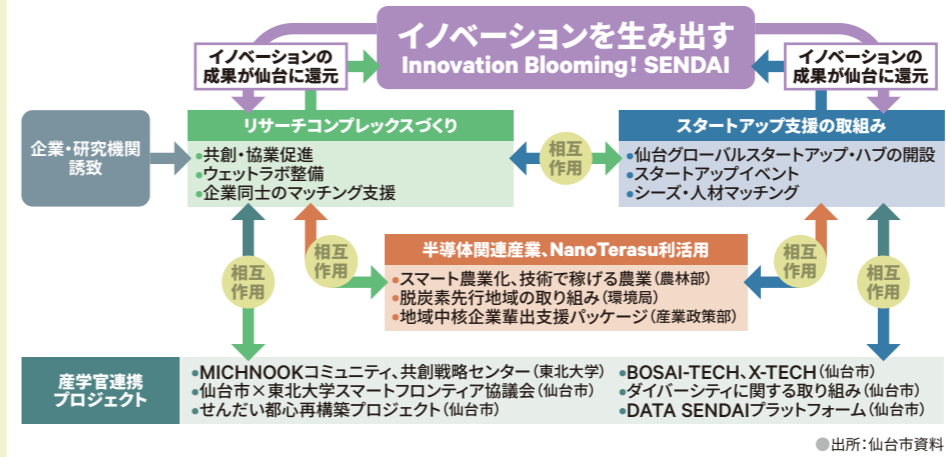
イノベーションを生み出す
Innovation Blooming! SENDAI

イノベーションの成果が仙台に還元

イノベーションの成果が仙台に還元

企業・研究機関誘致

リサーチコンプレックスづくり
・共創・協業促進
・ウェットラボ整備
・企業同士のマッチング支援

相互作用

スタートアップ支援の取組み
・仙台グローバルスタートアップ・ハブの開設
・スタートアップイベント
・シーズ・人材マッチング

相互作用

相互作用

半導体関連産業、NanoTerasu利活用
・スマート農業化、技術で稼げる農業（農林部）
・脱炭素先行地域の取り組み（環境局）
・地域中核企業輩出支援パッケージ（産業政策部）

相互作用

相互作用

産学官連携プロジェクト
・MICHNOOKコミュニティ、共創戦略センター（東北大学）
・仙台市×東北大学スマートフロンティア協議会（仙台市）
・せんだい都心再構築プロジェクト（仙台市）
・BOSAI-TECH、X-TECH（仙台市）
・ダイバーシティに関する取り組み（仙台市）
・DATA SENDAIプラットフォーム（仙台市）

●出所：仙台市資料